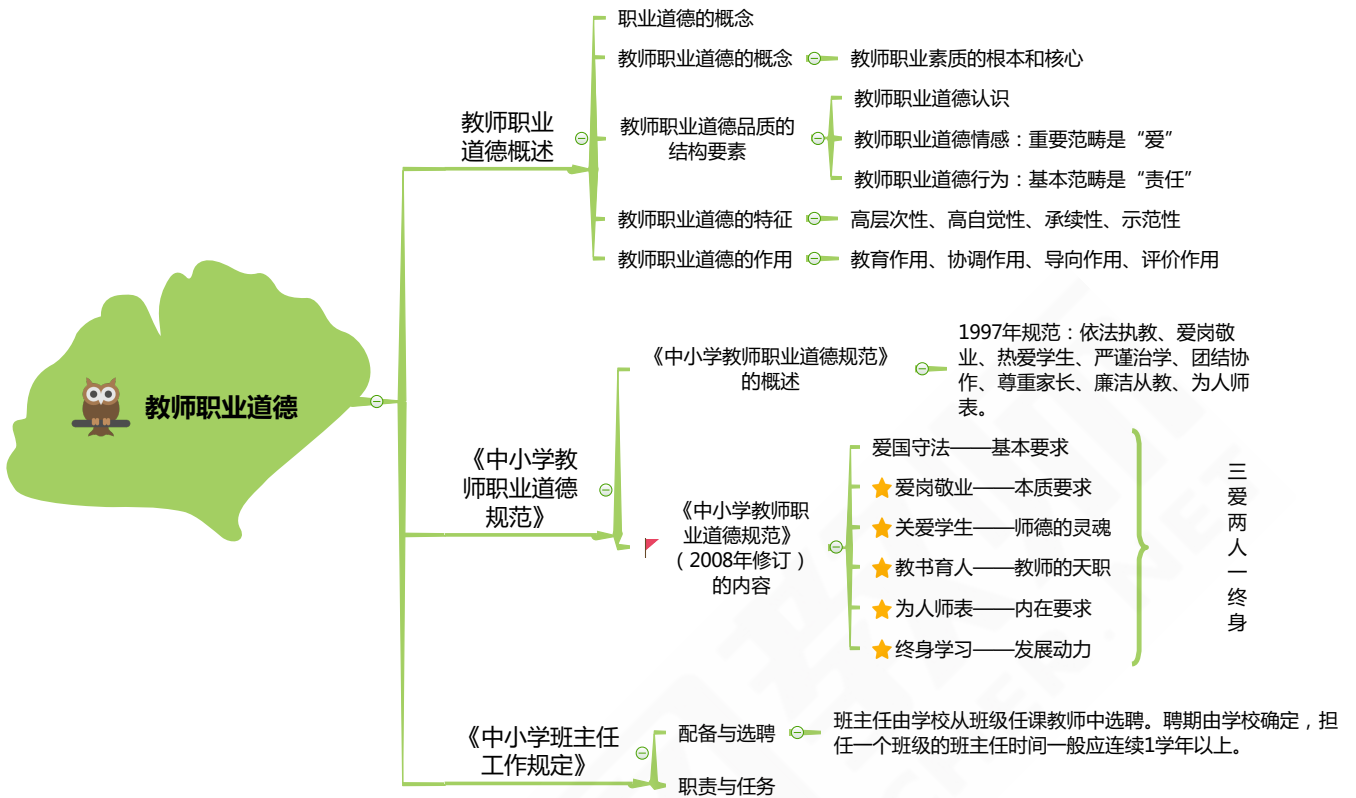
教师职业道德

教师职业道德概述

职业道德的概念

教师职业道德的概念

教师职业素质的根本和核心

教师职业道德品质的结构要素

教师职业道德认识

教师职业道德情感：重要范畴是“爱”

教师职业道德行为：基本范畴是“责任”

教师职业道德的特征

高层次性、高自觉性、承续性、示范性

教师职业道德的作用

教育作用、协调作用、导向作用、评价作用

《中小学教师职业道德规范》

《中小学教师职业道德规范》的概述

1997年规范：依法执教、爱岗敬业、热爱学生、严谨治学、团结协作、尊重家长、廉洁从教、为人师表。

《中小学教师职业道德规范》（2008年修订）的内容

爱国守法——基本要求

爱岗敬业——本质要求

关爱学生——师德的灵魂

教书育人——教师的天职

为人师表——内在要求

终身学习——发展动力

三爱两人一终身

《中小学班主任工作规定》

配备与选聘

班主任由学校从班级任课教师中选聘。聘期由学校确定，担任一个班级的班主任时间一般应连续1学年以上。

职责与任务